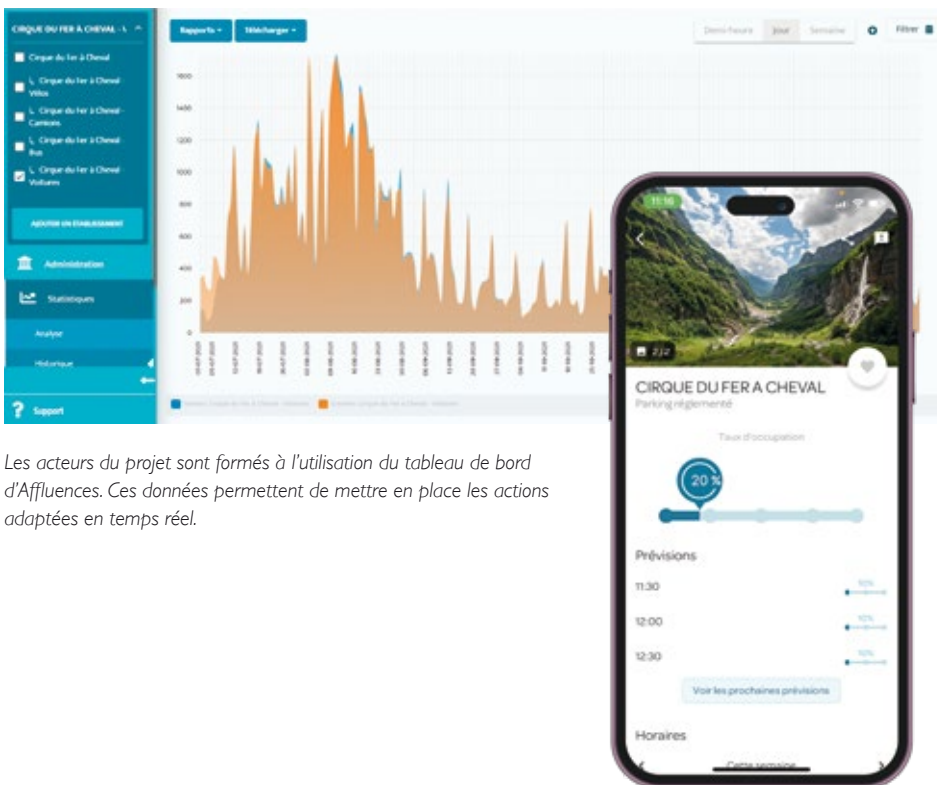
CIRQUE DU FER À CHEVAL - L

Cirque du Fer à Cheval

L Cirque du Fer à Cheval Vélos

L Cirque du Fer à Cheval - Camions

L Cirque du Fer à Cheval Bus

L Cirque du Fer à Cheval Voitures

AJOUTER UN ÉTABLISSEMENT

Administration

Statistiques

Analyse

Historique

Support

Rapports

Télécharger

Demi-heure

Jour

Semaine

Filtrer

1600

1400

1200

1000

800

600

400

200

0

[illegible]

11:16

2/2

CIRQUE DU FER A CHEVAL

Parking réglementé

Taux d'occupation

20 %

Prévisions

11:30

12:00

12:30

Voir les prochaines prévisions

Horaires

Cette semaine

Les acteurs du projet sont formés à l'utilisation du tableau de bord d'Affluences. Ces données permettent de mettre en place les actions adaptées en temps réel.